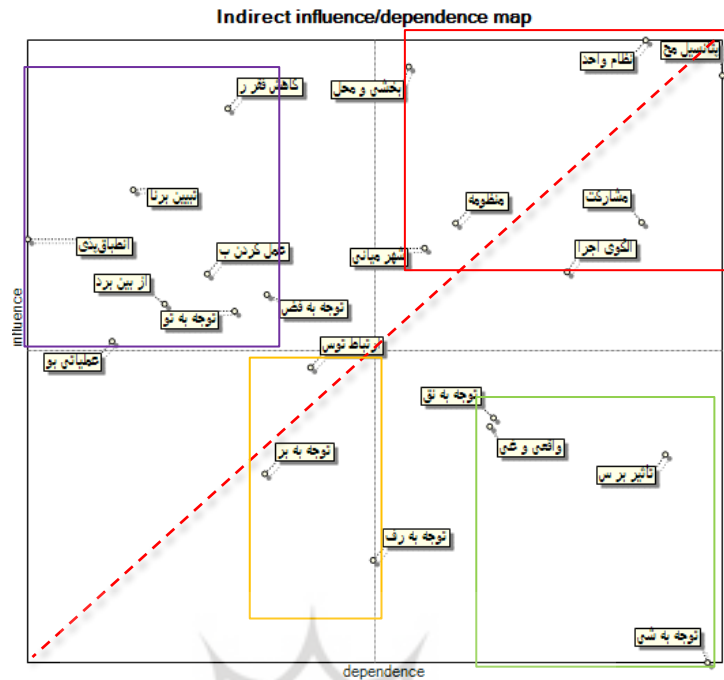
Indirect influence/dependence map

influence

dependence

کاهش فقر ر

بخشی و محل

نظام واحد

تاسیس مج

تبیین برنا

منظومه

مشارکت

انطباق‌بذی

عمل کردن ب

شهر مبانی

الگوی اجرا

از بین برد

توجه به تو

توجه به فض

انعطاف بو

ارتباط توس

توجه به نق

واقعی و عی

توجه به بر

تاثیر بر س

توجه به رف

توجه به شی